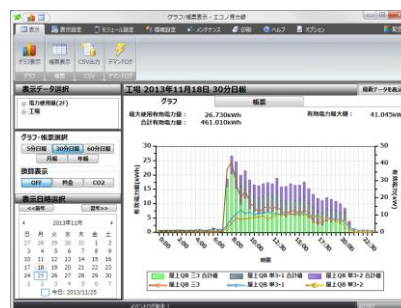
グラフ/帳票表示 - エコノ見か郎

表示　表示設定　モジュール設定　環境設定　メンテナンス　印刷　ヘルプ　オプション

デジ表示　帳票表示　CSV出力　デマンドPDF

グラフ　帳票　CSV　デマンドPDF

表示データ選択

電力使用量(2F)

工場

グラフ・帳票選択

5分日報　30分日報　60分日報

月報　年報

換算表示

OFF　料金　CO2

表示日時選択

<<前月　2013年11月　翌月>>

| 日 | 月 | 火 | 水 | 木 | 金 | 土 |
|---|---|---|---|---|---|---|
| 27 | 28 | 29 | 30 | 31 | 1 | 2 |
| 3 | 4 | 5 | 6 | 7 | 8 | 9 |
| 10 | 11 | 12 | 13 | 14 | 15 | 16 |
| 17 | 18 | 19 | 20 | 21 | 22 | 23 |
| 24 | 25 | 26 | 27 | 28 | 29 | 30 |
| 1 | 2 | 3 | 4 | 5 | 6 | 7 |

今日: 2013/11/25

工場 2013年11月18日 30分日報

グラフ　帳票

最大使用有効電力量: 26.730kWh
合計有効電力量: 461.010kWh

有効電力最大値: 41.045kW

有効電力量(kWh)

有効電力(kW)

時刻

屋上Q8 三3 合計値　屋上Q8 単3-1 合計値　屋上Q8 単3-2 合計値

屋上Q8 三3　屋上Q8 単3-1　屋上Q8 単3-2